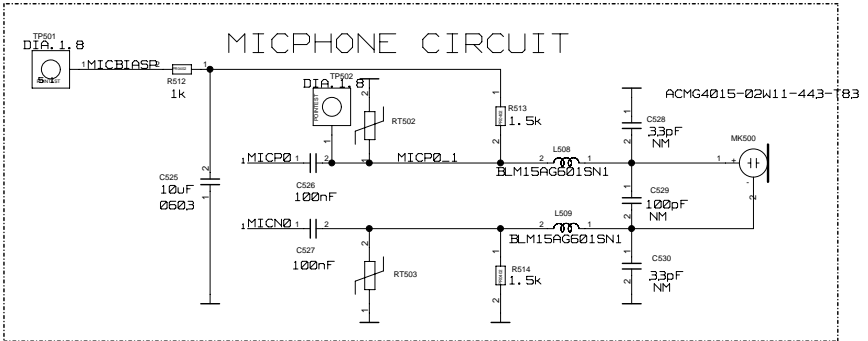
MICPHONE CIRCUIT

TP501
DIA.1.8

1 MICBIASP

R512
1k

TP502
DIA.1.8

RT502

R513
1.5k

C528
33pF
NM

ACMG4015-02W11-443-T83

MK500

1 MICP0 1 2

C526
100nF

MICP0_1

L508

BLM15AG601SN1

C529
100pF
NM

C525
10uF
0603

1 MICN0 1 2

C527
100nF

RT503

L509

BLM15AG601SN1

R514
1.5k

C530
33pF
NM